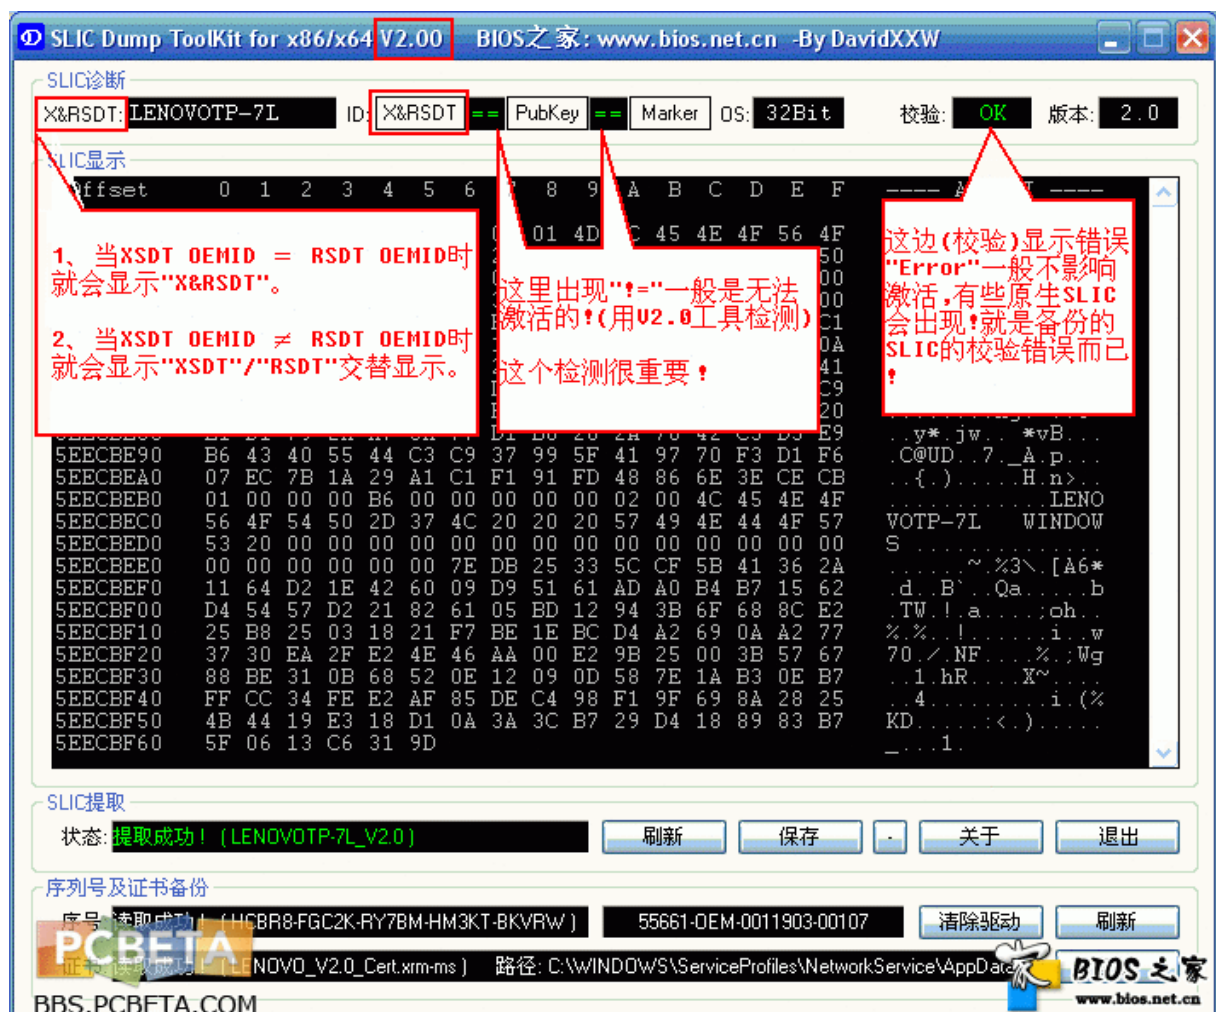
SLIC Dump ToolKit for x86/x64 V2.00 BIOS之家: www.bios.net.cn -By DavidXXW

SLIC诊断

X&RSDT: LENOVOTP-7L ID: X&RSDT == PubKey == Marker OS: 32Bit 校验: OK 版本: 2.0

SLIC显示

Offset 0 1 2 3 4 5 6 7 8 9 A B C D E F ---- A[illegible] ----

1、当XSDT OEMID = RSDT OEMID时就会显示"X&RSDT"。

2、当XSDT OEMID ≠ RSDT OEMID时就会显示"XSDT"/"RSDT"交替显示。

这里出现"!="一般是无法激活的!(用V2.0工具检测)

这个检测很重要!

这边(校验)显示错误"Error"一般不影响激活,有些原生SLIC会出现!就是备份的SLIC的校验错误而已!

| | | | | | | | | | | | | | | | | | |
|---|---|---|---|---|---|---|---|---|---|---|---|---|---|---|---|---|---|
| 5EECBE90 | B6 | 43 | 40 | 55 | 44 | C3 | C9 | 37 | 99 | 5F | 41 | 97 | 70 | F3 | D1 | F6 | .C@UD..7._A.p... |
| 5EECBEA0 | 07 | EC | 7B | 1A | 29 | A1 | C1 | F1 | 91 | FD | 48 | 86 | 6E | 3E | CE | CB | ..{.).....H.n>.. |
| 5EECBEB0 | 01 | 00 | 00 | 00 | B6 | 00 | 00 | 00 | 00 | 00 | 02 | 00 | 4C | 45 | 4E | 4F | ............LENO |
| 5EECBEC0 | 56 | 4F | 54 | 50 | 2D | 37 | 4C | 20 | 20 | 20 | 57 | 49 | 4E | 44 | 4F | 57 | VOTP-7L WINDOW |
| 5EECBED0 | 53 | 20 | 00 | 00 | 00 | 00 | 00 | 00 | 00 | 00 | 00 | 00 | 00 | 00 | 00 | 00 | S .............. |
| 5EECBEE0 | 00 | 00 | 00 | 00 | 00 | 00 | 7E | DB | 25 | 33 | 5C | CF | 5B | 41 | 36 | 2A | ......~.%3\.[A6* |
| 5EECBEF0 | 11 | 64 | D2 | 1E | 42 | 60 | 09 | D9 | 51 | 61 | AD | A0 | B4 | B7 | 15 | 62 | .d..B`..Qa.....b |
| 5EECBF00 | D4 | 54 | 57 | D2 | 21 | 82 | 61 | 05 | BD | 12 | 94 | 3B | 6F | 68 | 8C | E2 | .TW.!.a....;oh.. |
| 5EECBF10 | 25 | B8 | 25 | 03 | 18 | 21 | F7 | BE | 1E | BC | D4 | A2 | 69 | 0A | A2 | 77 | %.%..!......i..w |
| 5EECBF20 | 37 | 30 | EA | 2F | E2 | 4E | 46 | AA | 00 | E2 | 9B | 25 | 00 | 3B | 57 | 67 | 70./.NF....%.;Wg |
| 5EECBF30 | 88 | BE | 31 | 0B | 68 | 52 | 0E | 12 | 09 | 0D | 58 | 7E | 1A | B3 | 0E | B7 | ..1.hR....X~.... |
| 5EECBF40 | FF | CC | 34 | FE | E2 | AF | 85 | DE | C4 | 98 | F1 | 9F | 69 | 8A | 28 | 25 | ..4.........i.(% |
| 5EECBF50 | 4B | 44 | 19 | E3 | 18 | D1 | 0A | 3A | 3C | B7 | 29 | D4 | 18 | 89 | 83 | B7 | KD.....:<.)..... |
| 5EECBF60 | 5F | 06 | 13 | C6 | 31 | 9D | | | | | | | | | | | _...1. |

SLIC提取

状态: 提取成功!(LENOVOTP-7L_V2.0) 刷新 保存 . 关于 退出

序列号及证书备份

序号 读取成功!(HCBR8-FGC2K-RY7BM-HM3KT-BKVRW) 55661-OEM-0011903-00107 清除驱动 刷新

证书 读取成功!(LENOVO_V2.0_Cert.xrm-ms) 路径: C:\WINDOWS\ServiceProfiles\NetworkService\AppData

PCBETA BBS.PCBETA.COM BIOS之家 www.bios.net.cn